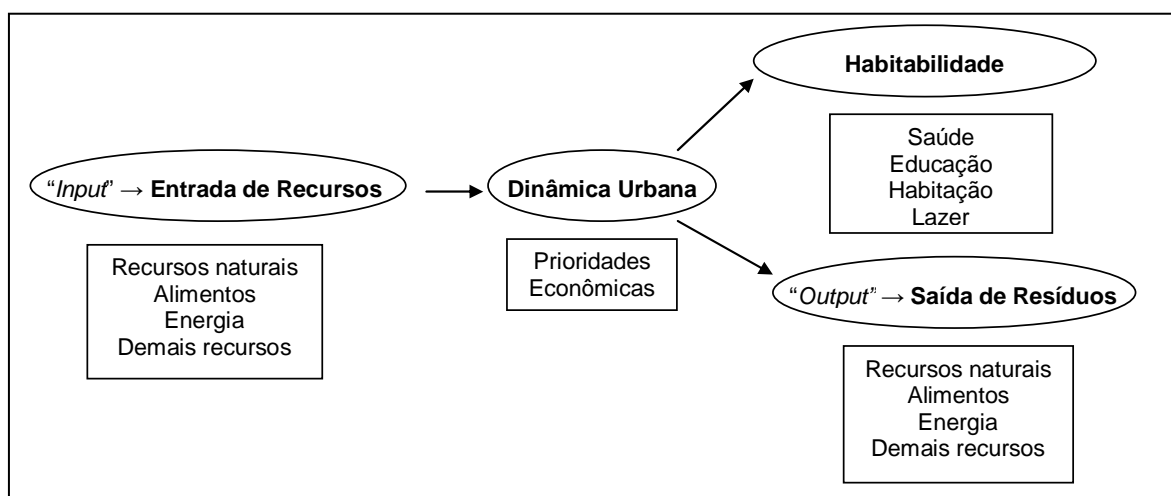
"*Input*" → **Entrada de Recursos**

Recursos naturais
Alimentos
Energia
Demais recursos

**Dinâmica Urbana**

Prioridades
Econômicas

**Habitabilidade**

Saúde
Educação
Habitação
Lazer

"*Output*" → **Saída de Resíduos**

Recursos naturais
Alimentos
Energia
Demais recursos